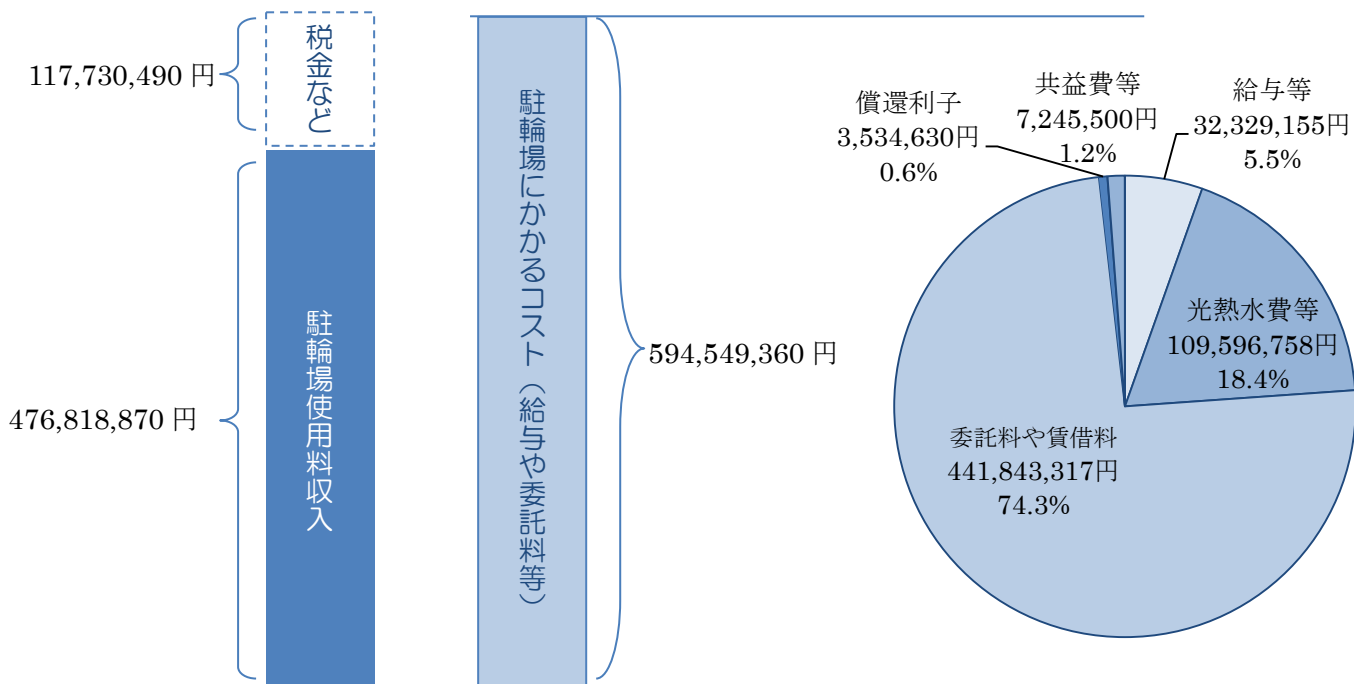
117,730,490 円

税金など

476,818,870 円

駐輪場使用料収入

駐輪場にかかるコスト（給与や委託料等）

594,549,360 円

償還利子
3,534,630円
0.6%

共益費等
7,245,500円
1.2%

給与等
32,329,155円
5.5%

光熱水費等
109,596,758円
18.4%

委託料や賃借料
441,843,317円
74.3%